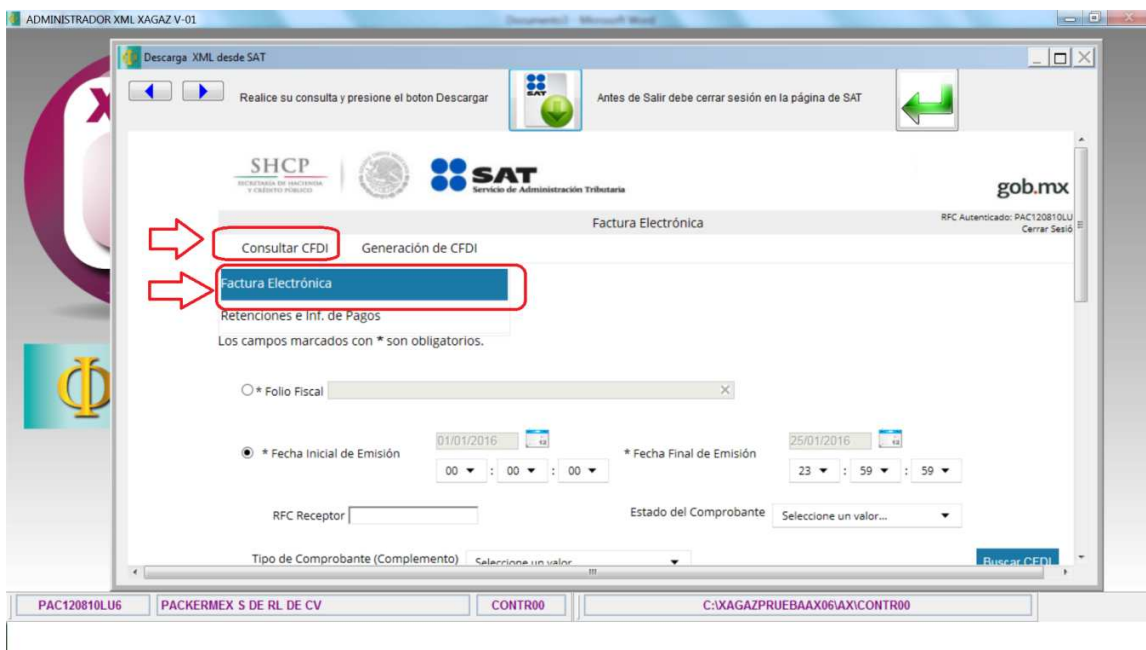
ADMINISTRADOR XML XAGAZ V-01

Descarga XML desde SAT

Realice su consulta y presione el boton Descargar

SAT

Antes de Salir debe cerrar sesión en la página de SAT

SHCP
SECRETARÍA DE HACIENDA Y CRÉDITO PÚBLICO

SAT
Servicio de Administración Tributaria

gob.mx

Factura Electrónica

RFC Autenticado: PAC120810LU
Cerrar Sesió

Consultar CFDI Generación de CFDI

Factura Electrónica

Retenciones e Inf. de Pagos

Los campos marcados con * son obligatorios.

* Folio Fiscal

* Fecha Inicial de Emisión 01/01/2016 00 : 00 : 00

* Fecha Final de Emisión 25/01/2016 23 : 59 : 59

RFC Receptor

Estado del Comprobante Seleccione un valor...

Tipo de Comprobante (Complemento) Seleccione un valor

Buscar CFDI

PAC120810LU6 PACKERMEX S DE RL DE CV CONTR00 C:\XAGAZPRUEBAAX06\AX\CONTR00